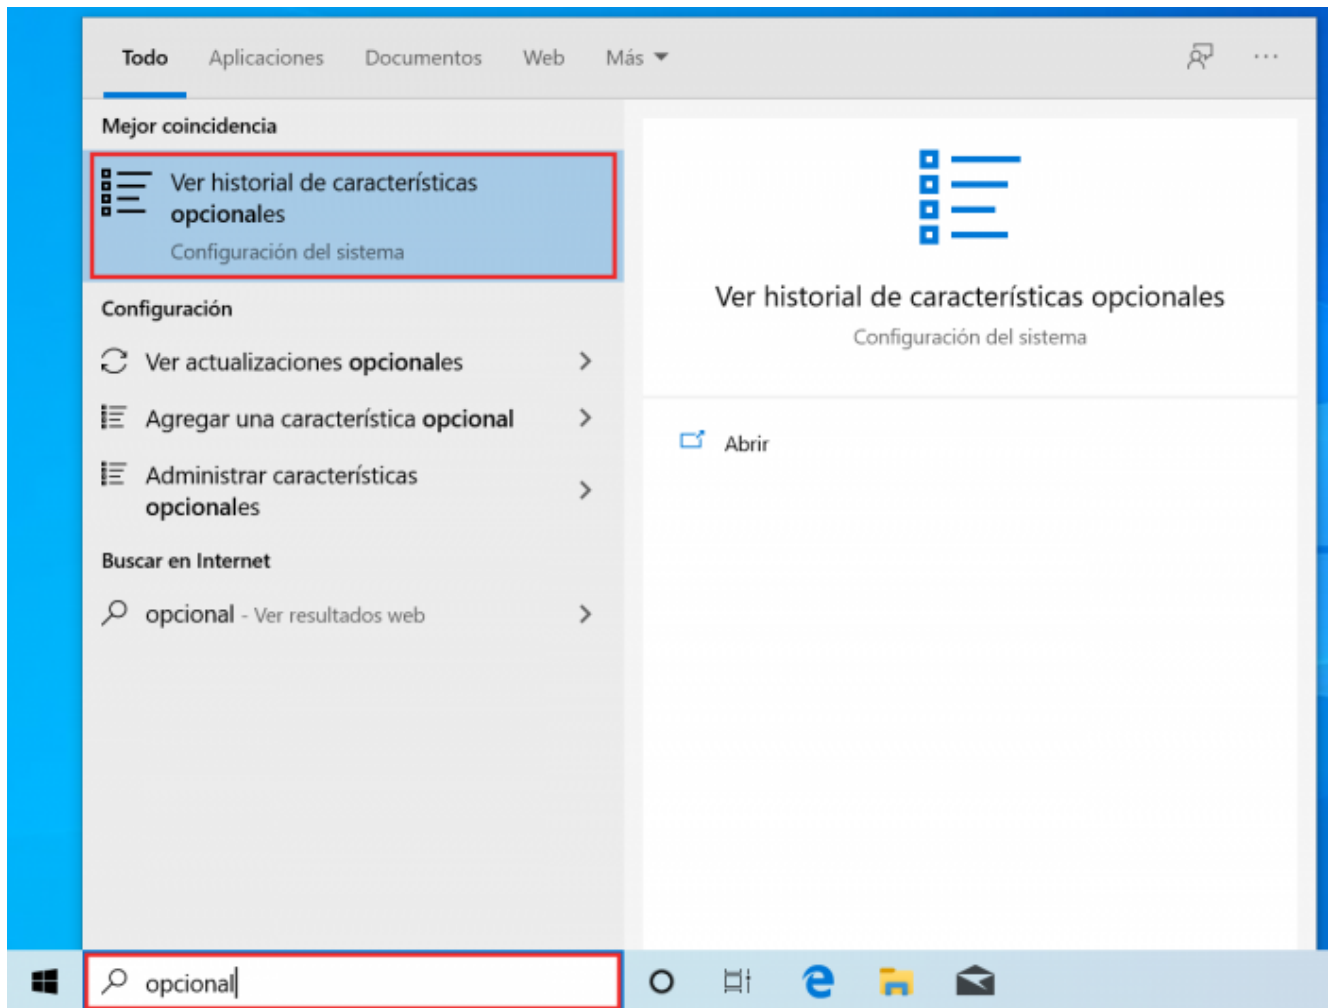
Todo Aplicaciones Documentos Web Más ···

Mejor coincidencia

Ver historial de características opcionales
Configuración del sistema

Configuración

Ver actualizaciones opcionales

Agregar una característica opcional

Administrar características opcionales

Buscar en Internet

opcional - Ver resultados web

Ver historial de características opcionales
Configuración del sistema

Abrir

opcional